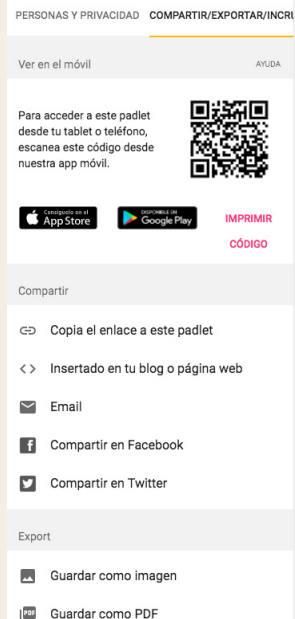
PERSONAS Y PRIVACIDAD COMPARTIR/EXPORTAR/INCRU

Ver en el móvil AYUDA

Para acceder a este padlet desde tu tablet o teléfono, escanea este código desde nuestra app móvil.

Consíguelo en el App Store

DISPONIBLE EN Google Play

IMPRIMIR CÓDIGO

Compartir

Copia el enlace a este padlet

Insertado en tu blog o página web

Email

Compartir en Facebook

Compartir en Twitter

Export

Guardar como imagen

PDF Guardar como PDF